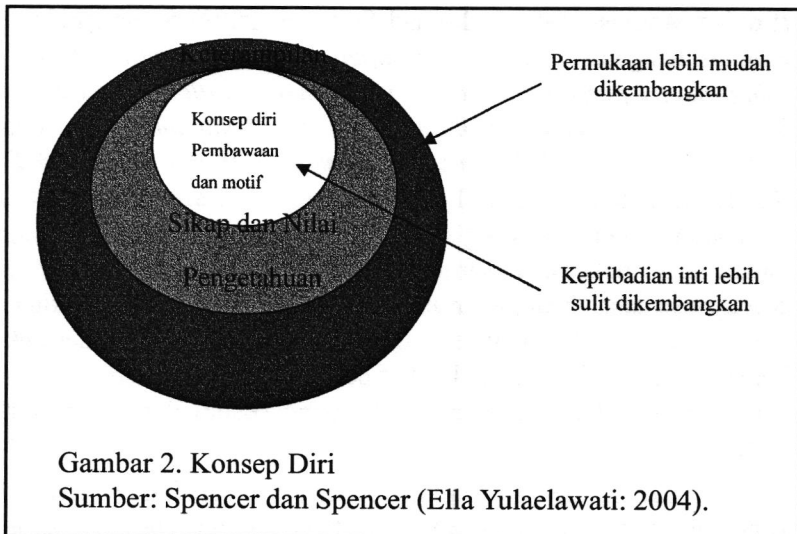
Keterampilan

Konsep diri
Pembawaan
dan motif

Sikap dan Nilai

Pengetahuan

Permukaan lebih mudah dikembangkan

Kepribadian inti lebih sulit dikembangkan

Gambar 2. Konsep Diri
Sumber: Spencer dan Spencer (Ella Yulaelawati: 2004).